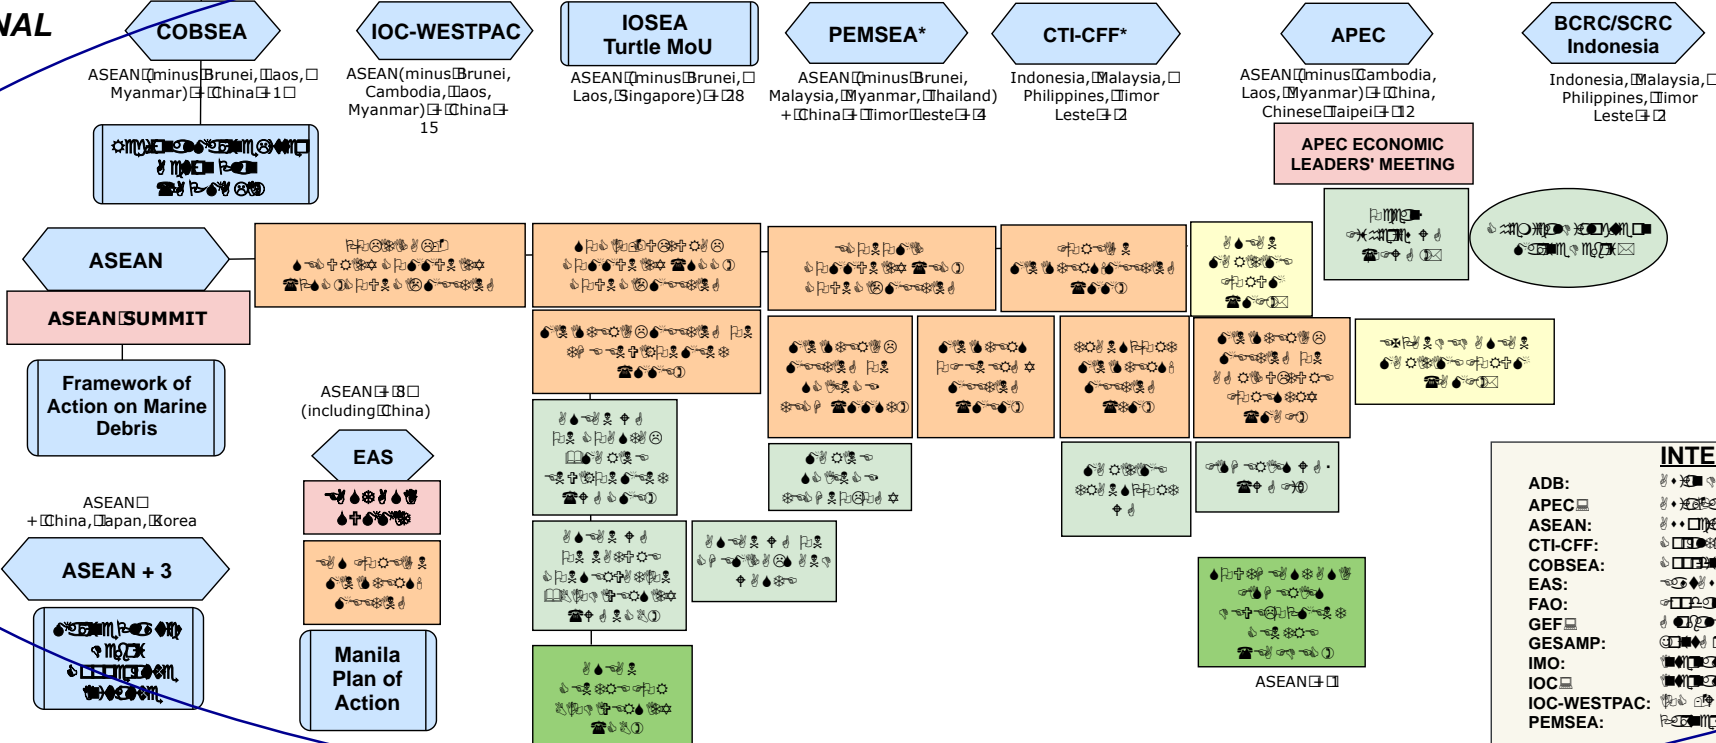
NAL

COBSEA

ASEAN (minus Brunei, Laos, Myanmar) + China + 1

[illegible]

IOC-WESTPAC

ASEAN (minus Brunei, Cambodia, Laos, Myanmar) + China + 15

IOSEA Turtle MoU

ASEAN (minus Brunei, Laos, Singapore) + 28

PEMSEA*

ASEAN (minus Brunei, Malaysia, Myanmar, Thailand) + China + Timor Leste + 4

CTI-CFF*

Indonesia, Malaysia, Philippines, Timor Leste + 2

APEC

ASEAN (minus Cambodia, Laos, Myanmar) + China, Chinese Taipei + 12

APEC ECONOMIC LEADERS' MEETING

BCRC/SCRC Indonesia

Indonesia, Malaysia, Philippines, Timor Leste + 2

ASEAN

ASEAN SUMMIT

Framework of Action on Marine Debris

ASEAN + 8 (including China)

EAS

Manila Plan of Action

ASEAN + China, Japan, Korea

ASEAN + 3

ASEAN + 1

INTE

ADB:
APEC:
ASEAN:
CTI-CFF:
COBSEA:
EAS:
FAO:
GEF:
GESAMP:
IMO:
IOC:
IOC-WESTPAC:
PEMSEA: